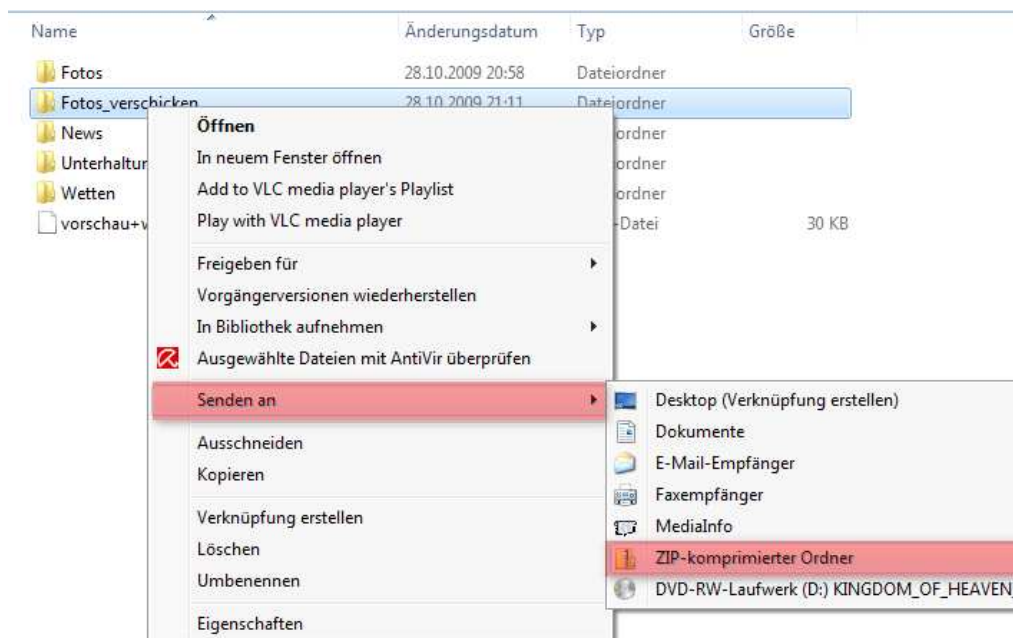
| Name | Änderungsdatum | Typ | Größe |
|---|---|---|---|
| Fotos | 28.10.2009 20:58 | Dateiordner | |
| Fotos_verschicken | 28.10.2009 21:11 | Dateiordner | |
| News | | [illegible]ordner | |
| Unterhaltur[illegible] | | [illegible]ordner | |
| Wetten | | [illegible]ordner | |
| vorschau+v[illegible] | | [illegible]-Datei | 30 KB |

Öffnen
In neuem Fenster öffnen
Add to VLC media player's Playlist
Play with VLC media player

Freigeben für
Vorgängerversionen wiederherstellen
In Bibliothek aufnehmen
Ausgewählte Dateien mit AntiVir überprüfen

Senden an

Ausschneiden
Kopieren

Verknüpfung erstellen
Löschen
Umbenennen

Eigenschaften

Desktop (Verknüpfung erstellen)
Dokumente
E-Mail-Empfänger
Faxempfänger
MediaInfo
ZIP-komprimierter Ordner
DVD-RW-Laufwerk (D:) KINGDOM_OF_HEAVEN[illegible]